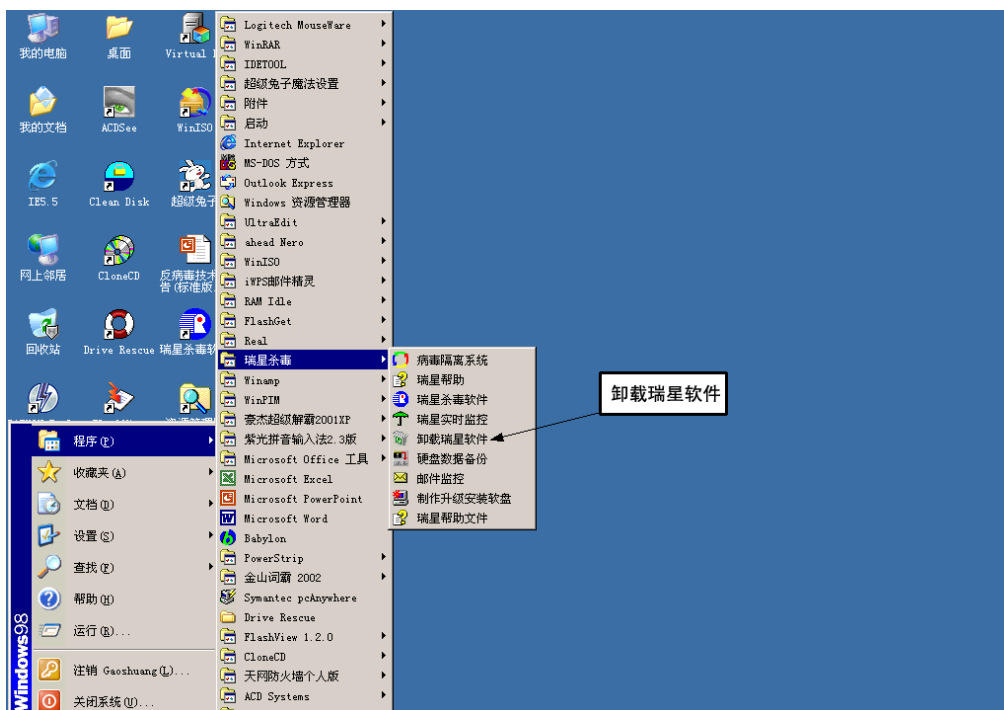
我的电脑
桌面
Virtual
我的文档
ACDSee
WinISO
IE5.5
Clean Disk
超级兔子
网上邻居
CloneCD
反病毒技术
告(标准版
回收站
Drive Rescue
瑞星杀毒软

Logitech MouseWare
WinRAR
IDETOOL
超级兔子魔法设置
附件
启动
Internet Explorer
MS-DOS 方式
Outlook Express
Windows 资源管理器
UltraEdit
ahead Nero
WinISO
iWPS邮件精灵
RAM Idle
FlashGet
Real
瑞星杀毒
Winamp
WinPIM
豪杰超级解霸2001XP
紫光拼音输入法2.3版
Microsoft Office 工具
Microsoft Excel
Microsoft PowerPoint
Microsoft Word
Babylon
PowerStrip
金山词霸 2002
Symantec pcAnywhere
Drive Rescue
FlashView 1.2.0
CloneCD
天网防火墙个人版
ACD Systems

病毒隔离系统
瑞星帮助
瑞星杀毒软件
瑞星实时监控
卸载瑞星软件
硬盘数据备份
邮件监控
制作升级安装软盘
瑞星帮助文件

卸载瑞星软件

程序(P)
收藏夹(A)
文档(D)
设置(S)
查找(F)
帮助(H)
运行(R)...
注销 Gaoshuang(L)...
关闭系统(U)...
Windows98